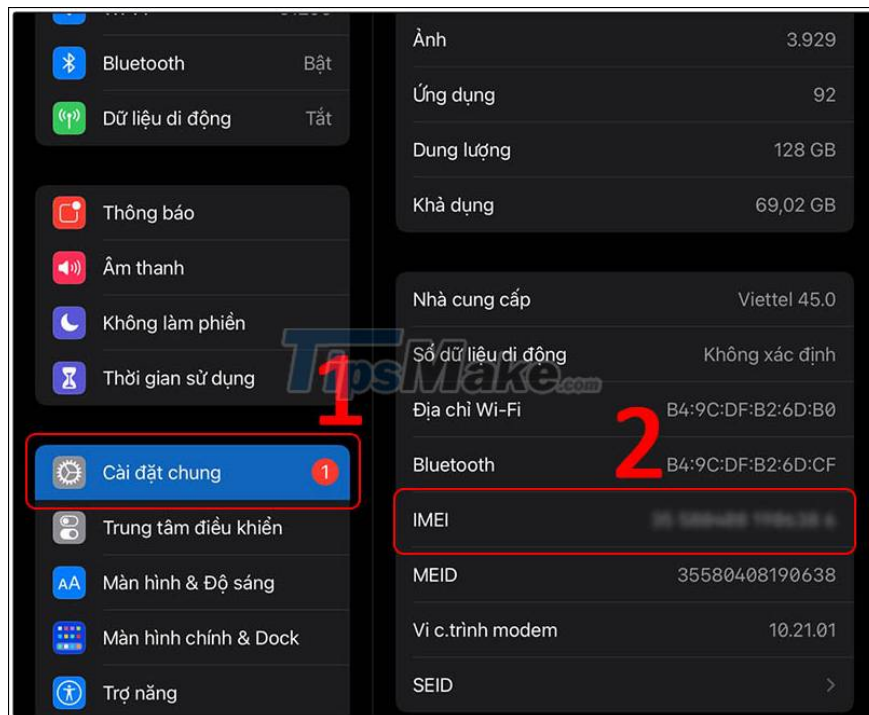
Bluetooth Bật
Dữ liệu di động Tắt

Thông báo
Âm thanh
Không làm phiền
Thời gian sử dụng

1

Cài đặt chung 1
Trung tâm điều khiển
Màn hình & Độ sáng
Màn hình chính & Dock
Trợ năng

Ảnh 3.929
Ứng dụng 92
Dung lượng 128 GB
Khả dụng 69,02 GB

Nhà cung cấp Viettel 45.0
Số dữ liệu di động Không xác định
Địa chỉ Wi-Fi B4:9C:DF:B2:6D:B0
Bluetooth B4:9C:DF:B2:6D:CF

2

IMEI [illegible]
MEID 35580408190638
Vi c.trình modem 10.21.01
SEID

TipsMake.com